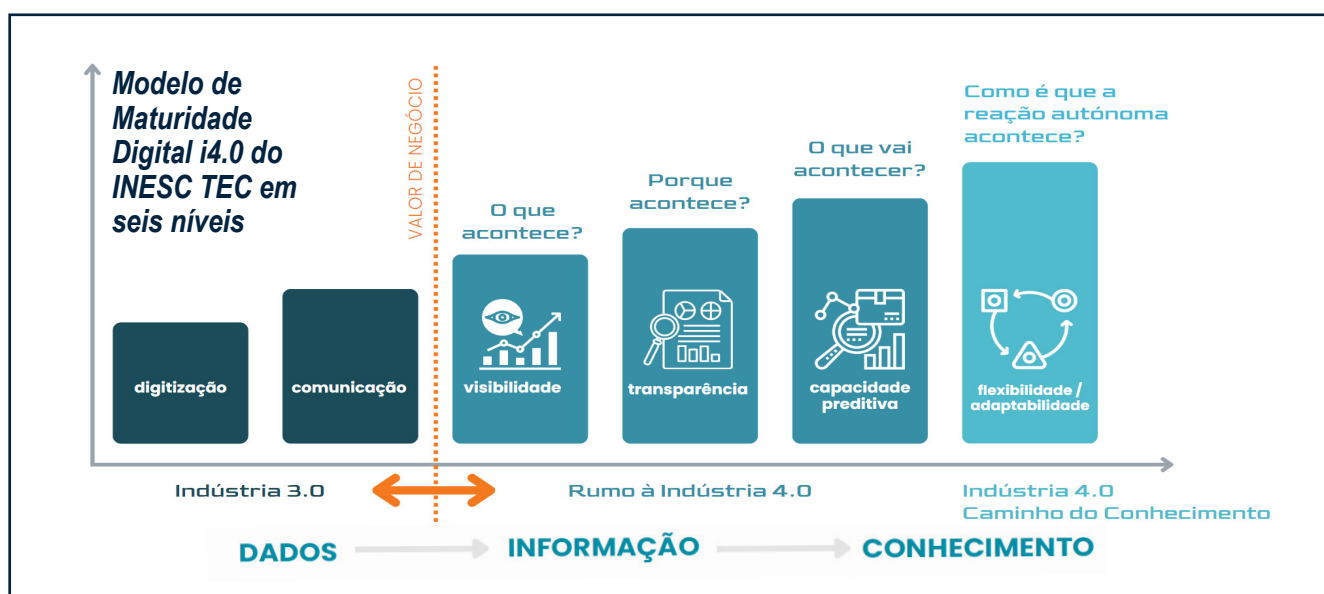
Modelo de Maturidade Digital i4.0 do INESC TEC em seis níveis

VALOR DE NEGÓCIO

O que acontece?

Porque acontece?

O que vai acontecer?

Como é que a reação autónoma acontece?

digitização

comunicação

visibilidade

transparência

capacidade preditiva

flexibilidade / adaptabilidade

Indústria 3.0

Rumo à Indústria 4.0

Indústria 4.0
Caminho do Conhecimento

DADOS

INFORMAÇÃO

CONHECIMENTO